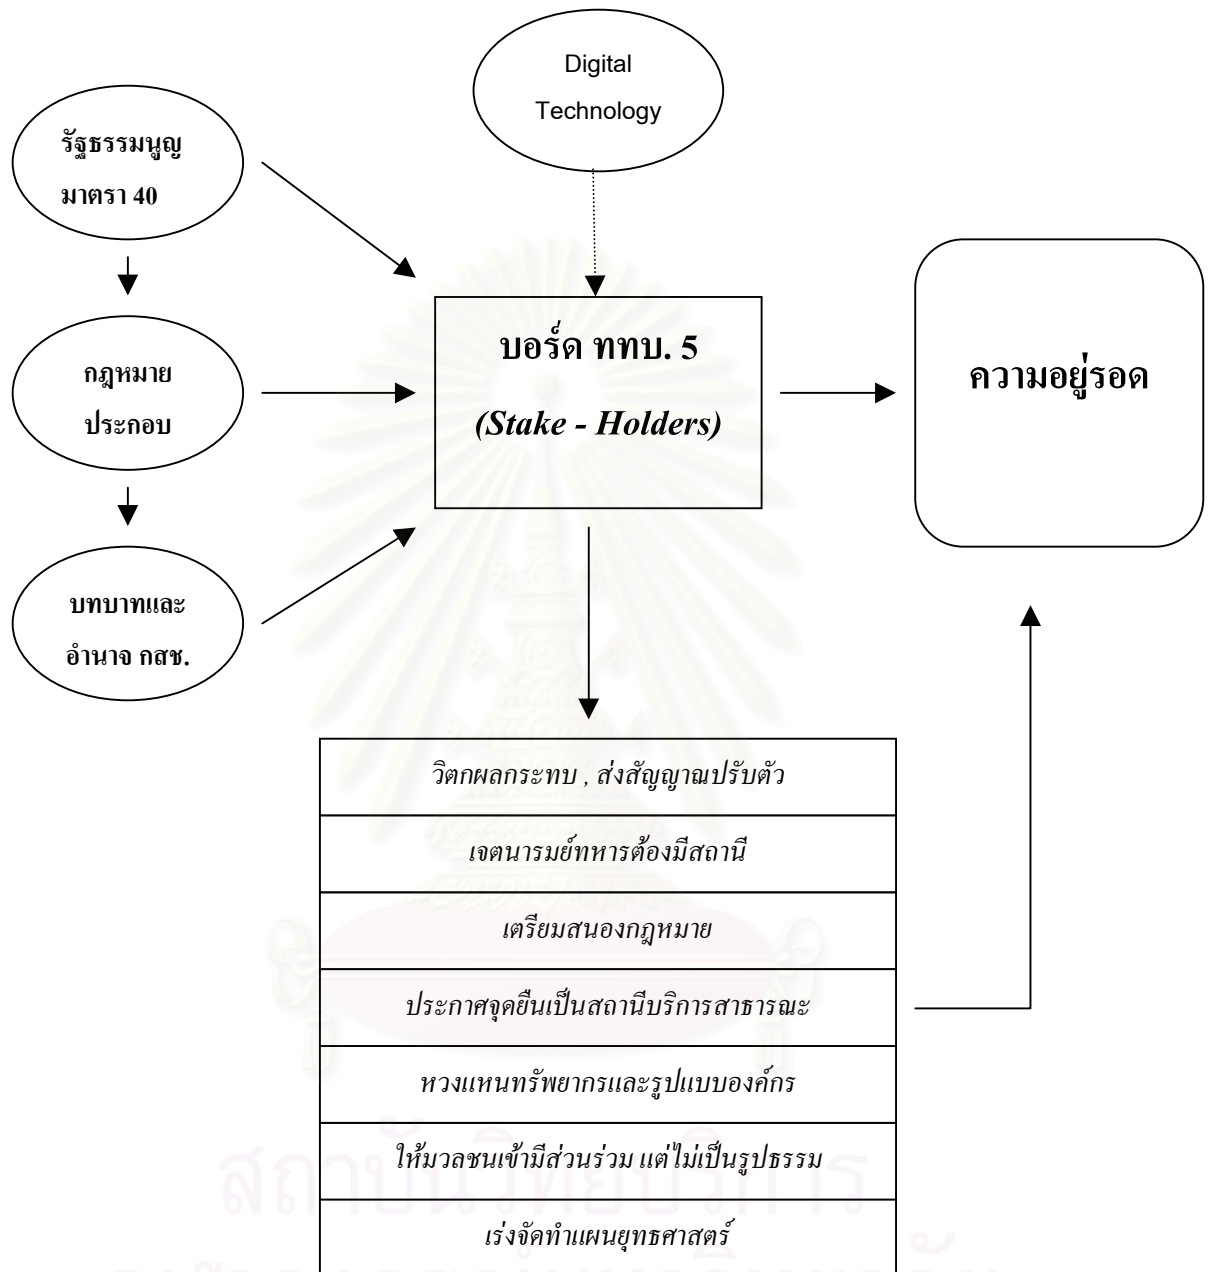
Digital Technology

รัฐธรรมนูญ มาตรา 40

กฎหมาย ประกอบ

บทบาทและ อำนาจ กสช.

บอร์ด ททบ. 5

*(Stake - Holders)*

ความอยู่รอด

| *วิตกผลกระทบ , ส่งสัญญาณปรับตัว* |
|---|
| *เจตนารมย์ทหารต้องมีสถานี* |
| *เตรียมสนองกฎหมาย* |
| *ประกาศจุดยืนเป็นสถานีบริการสาธารณะ* |
| *หวงแหนทรัพยากรและรูปแบบองค์กร* |
| *ให้มวลชนเข้ามีส่วนร่วม แต่ไม่เป็นรูปธรรม* |
| *เร่งจัดทำแผนยุทธศาสตร์* |

สถาบันวิทยบริการ